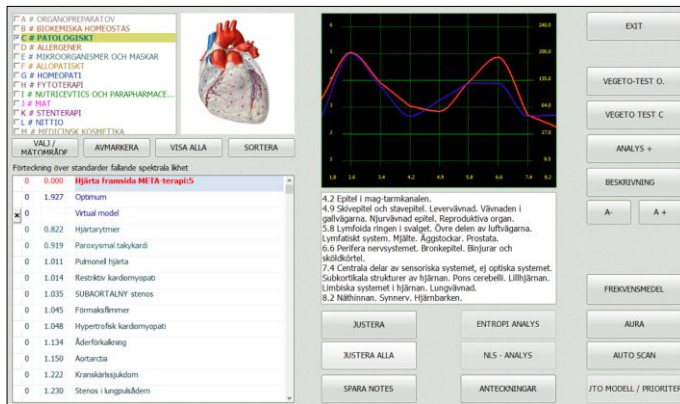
A # ORGANOPREPARATOV
B # BIOKEMISKA HOMEOSTAS
C # PATOLOGISKT
D # ALLERGENER
E # MIKROORGANISMER OCH MASKAR
F # ALLOPATISKT
G # HOMEOPATI
H # FYTOTERAPI
I # NUTRICEVTICS OCH PARAPHARMACE...
J # MAT
K # STENTERAPI
L # NITTIO
M # MEDICINSK KOSMETIKA

VALJ / MATOMRÅDE | AVMARKERA | VISA ALLA | SORTERA

Förteckning över standarder fallande spektrala likhet

| | | |
|---|---|---|
| 0 | 0.000 | Hjärta framsida META-terapi:5 |
| 0 | 1.927 | Optimum |
| 0 | | Virtual model |
| 0 | 0.822 | Hjärtarytmier |
| 0 | 0.919 | Paroxysmal takykardi |
| 0 | 1.011 | Pulmonel hjärta |
| 0 | 1.014 | Restriktiv kardiomyopati |
| 0 | 1.035 | SUBAORTALNY stenos |
| 0 | 1.045 | Förmaksflimmer |
| 0 | 1.048 | Hypertrofisk kardiomyopati |
| 0 | 1.134 | Åderförkalkning |
| 0 | 1.150 | Aortarctia |
| 0 | 1.222 | Kranskärlssjukdom |
| 0 | 1.230 | Stenos i lungpulsådern |

240.0
200.0
135.0
64.0
17.0
8.5
1.8 2.6 3.4 4.2 4.9 5.8 6.6 7.4 8.2

4.2 Epitel i mag-tarmkanalen.
4.9 Skivepitel och stavepitel. Levervävnad. Vävnaden i gallvägarna. Njurvävnad epitel. Reproduktiva organ.
5.8 Lymfoida ringen i svalget. Övre delen av luftvägarna. Lymfatiskt system. Mjälte. Äggstockar. Prostata.
6.6 Perifera nervsystemet. Bronkepitel. Binjurar och sköldkörtel.
7.4 Centrala delar av sensoriska systemet, ej optiska systemet. Subkortikala strukturer av hjärnan. Pons cerebelli. Lillhjärnan. Limbiska systemet i hjärnan. Lungvävnad.
8.2 Näthinnan. Synnerv. Hjärnbarken.

JUSTERA | ENTROPI ANALYS
JUSTERA ALLA | NLS - ANALYS
SPARA NOTES | ANTECKNINGAR

EXIT
VEGETO-TEST O.
VEGETO TEST C
ANALYS +
BESKRIVNING
A- | A +
FREKVENSMEDEL
AURA
AUTO SCAN
JTO MODELL / PRIORITER